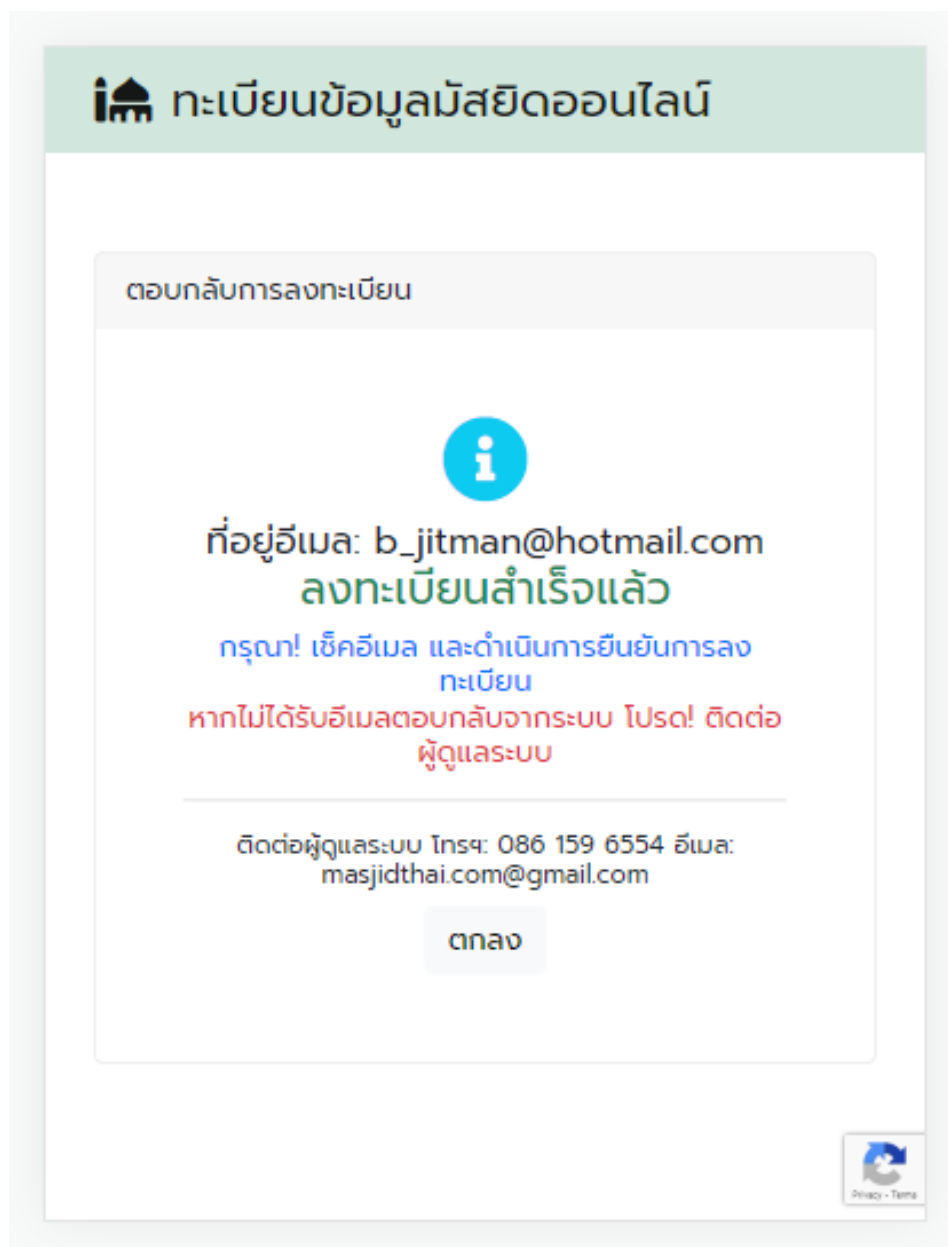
ทะเบียนข้อมูลมัสยิดออนไลน์

ตอบกลับการลงทะเบียน

ที่อยู่อีเมล: b_jitman@hotmail.com

ลงทะเบียนสำเร็จแล้ว

กรุณา! เช็คอีเมล และดำเนินการยืนยันการลงทะเบียน

หากไม่ได้รับอีเมลตอบกลับจากระบบ โปรด! ติดต่อผู้ดูแลระบบ

ติดต่อผู้ดูแลระบบ โทรฯ: 086 159 6554 อีเมล: masjidthai.com@gmail.com

ตกลง

Privacy - Terms